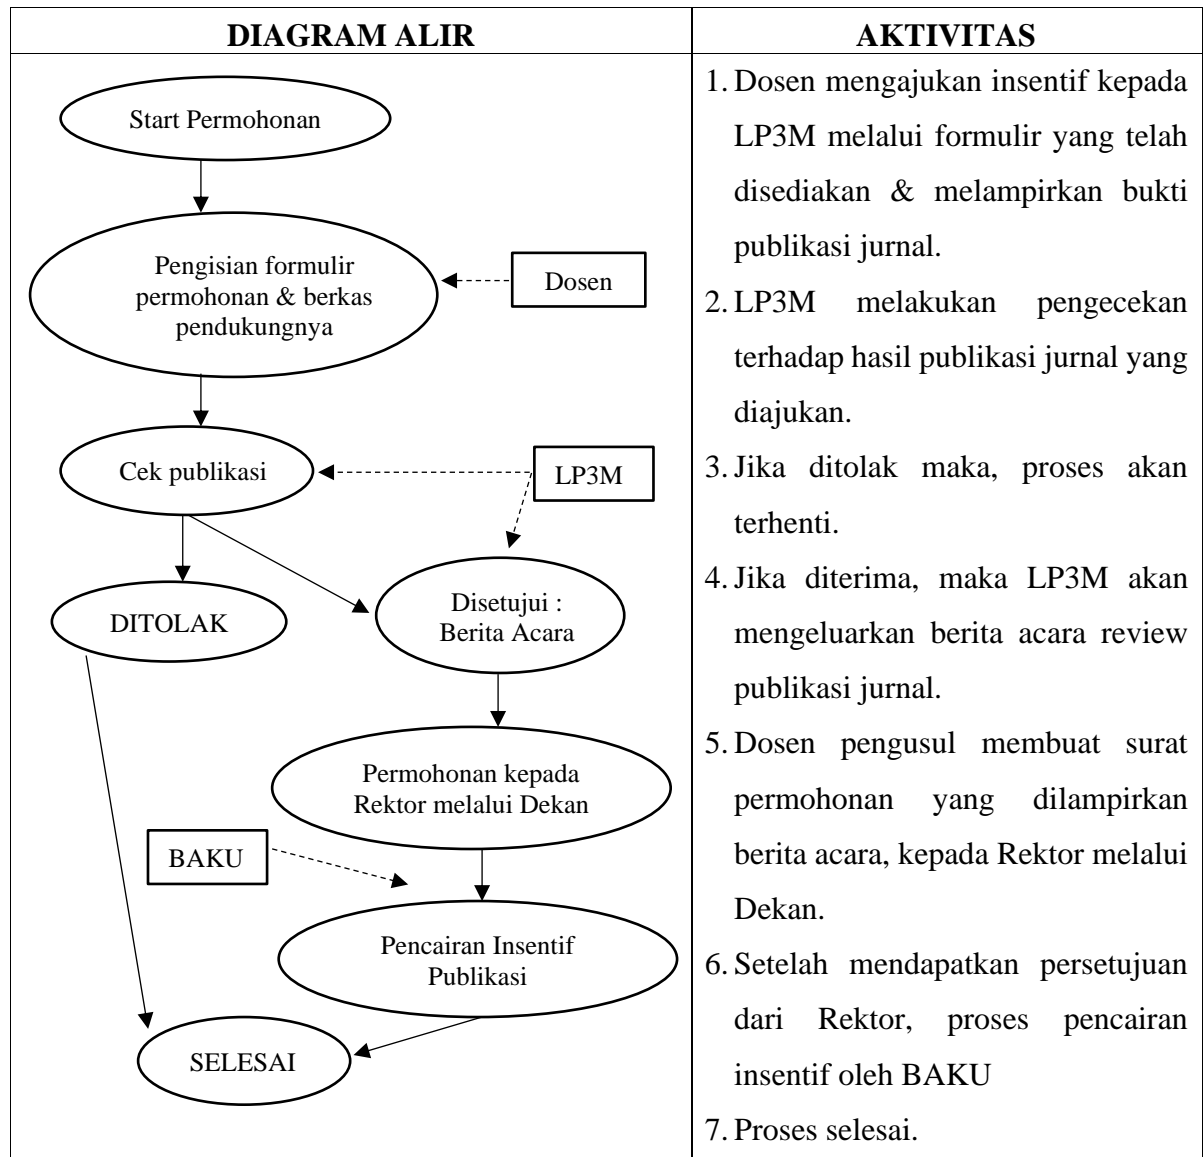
| DIAGRAM ALIR | AKTIVITAS |
|---|---|
| Start Permohonan<br>Pengisian formulir permohonan & berkas pendukungnya<br>Dosen<br>Cek publikasi<br>LP3M<br>DITOLAK<br>Disetujui : Berita Acara<br>Permohonan kepada Rektor melalui Dekan<br>BAKU<br>Pencairan Insentif Publikasi<br>SELESAI | 1. Dosen mengajukan insentif kepada LP3M melalui formulir yang telah disediakan & melampirkan bukti publikasi jurnal.<br>2. LP3M melakukan pengecekan terhadap hasil publikasi jurnal yang diajukan.<br>3. Jika ditolak maka, proses akan terhenti.<br>4. Jika diterima, maka LP3M akan mengeluarkan berita acara review publikasi jurnal.<br>5. Dosen pengusul membuat surat permohonan yang dilampirkan berita acara, kepada Rektor melalui Dekan.<br>6. Setelah mendapatkan persetujuan dari Rektor, proses pencairan insentif oleh BAKU<br>7. Proses selesai. |